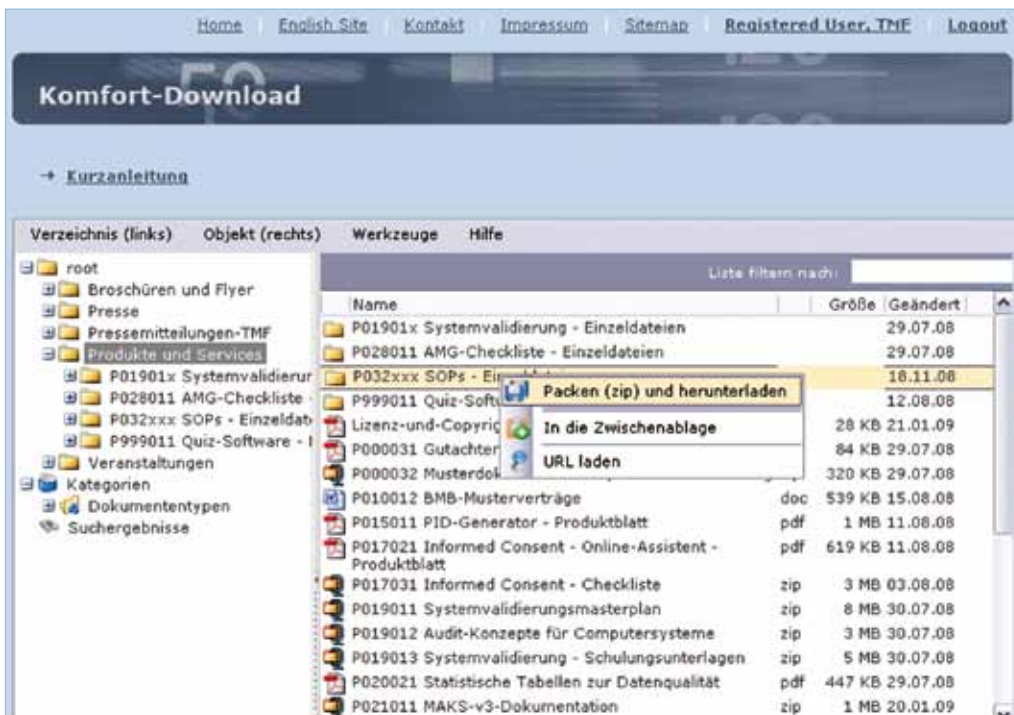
Home | English Site | Kontakt | Impressum | Sitemap | Registered User, TMF | Logout

Komfort-Download

→ Kurzanleitung

Verzeichnis (links) Objekt (rechts) Werkzeuge Hilfe

root
Broschüren und Flyer
Presse
Pressemitteilungen-TMF
Produkte und Services
P01901x Systemvalidierur
P028011 AMG-Checkliste
P032xxx SOPs - Einzeldat
P999011 Quiz-Software - I
Veranstaltungen
Kategorien
Dokumententypen
Suchergebnisse

Liste filtern nach:

| Name | | Größe | Geändert |
|---|---|---|---|
| P01901x Systemvalidierung - Einzeldateien | | | 29.07.08 |
| P028011 AMG-Checkliste - Einzeldateien | | | 29.07.08 |
| P032xxx SOPs - Ein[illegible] | | | 18.11.08 |
| P999011 Quiz-Softw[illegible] | | | 12.08.08 |
| Lizenz-und-Copyrig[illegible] | | 28 KB | 21.01.09 |
| P000031 Gutachter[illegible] | | 84 KB | 29.07.08 |
| P000032 Musterdok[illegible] | | 320 KB | 29.07.08 |
| P010012 BMB-Musterverträge | doc | 539 KB | 15.08.08 |
| P015011 PID-Generator - Produktblatt | pdf | 1 MB | 11.08.08 |
| P017021 Informed Consent - Online-Assistent - Produktblatt | pdf | 619 KB | 11.08.08 |
| P017031 Informed Consent - Checkliste | zip | 3 MB | 03.08.08 |
| P019011 Systemvalidierungsmasterplan | zip | 8 MB | 30.07.08 |
| P019012 Audit-Konzepte für Computersysteme | zip | 3 MB | 30.07.08 |
| P019013 Systemvalidierung - Schulungsunterlagen | zip | 5 MB | 30.07.08 |
| P020021 Statistische Tabellen zur Datenqualität | pdf | 447 KB | 29.07.08 |
| P021011 MAKS-v3-Dokumentation | zip | 1 MB | 20.01.09 |

Packen (zip) und herunterladen
In die Zwischenablage
URL laden